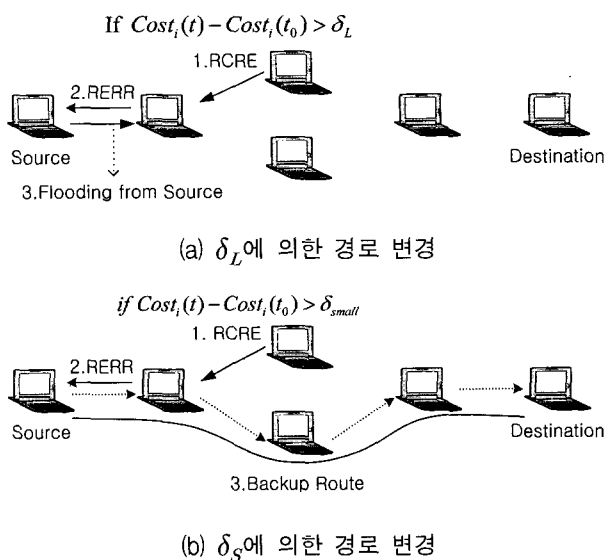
If $Cost_i(t) - Cost_i(t_0) > \delta_L$

1.RCRE

2.RERR

Source

3.Flooding from Source

Destination

(a) $\delta_L$에 의한 경로 변경

$if\ Cost_i(t) - Cost_i(t_0) > \delta_{small}$

1. RCRE

2.RERR

Source

Destination

3.Backup Route

(b) $\delta_S$에 의한 경로 변경